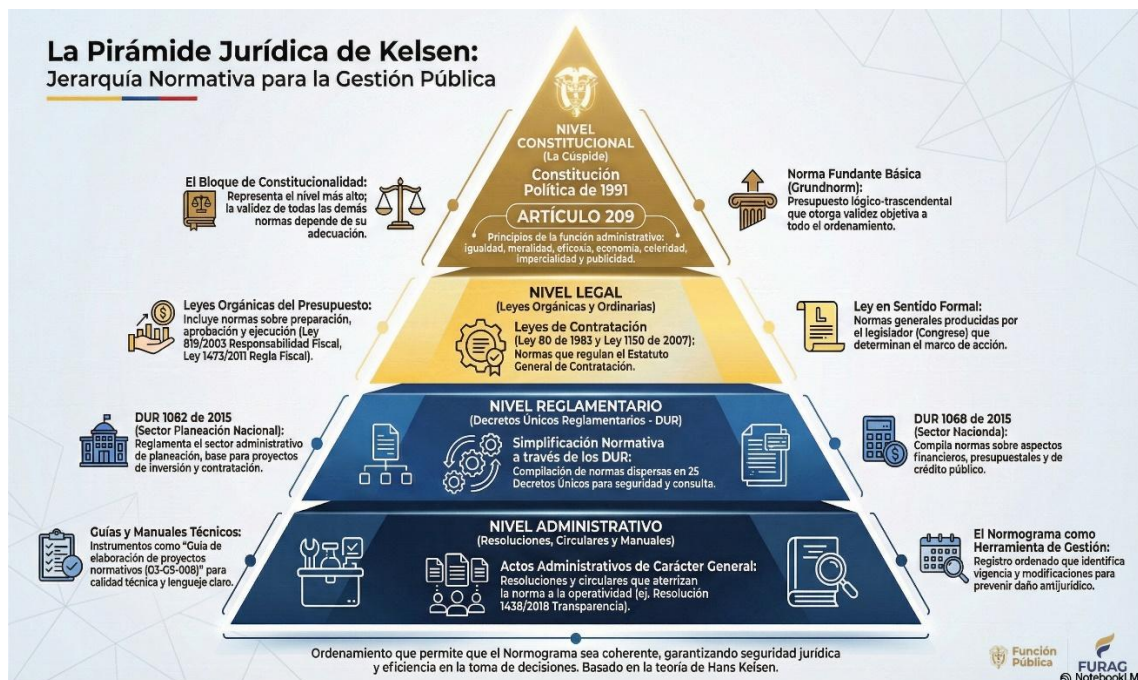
La Pirámide Jurídica de Kelsen:
Jerarquía Normativa para la Gestión Pública

NIVEL CONSTITUCIONAL
(La Cúspide)
Constitución Política de 1991
ARTÍCULO 209
Principios de la función administrativa: igualdad, meralidad, eficoxia, economía, celeridad, impercialidad y publicidad.

El Bloque de Constitucionalidad:
Representa el nivel más alto; la validez de todas las demás normas depende de su adecuación.

Norma Fundante Básica (Grundnorm):
Presupuesto lógico-trascendental que otorga validez objetiva a todo el ordenamiento.

NIVEL LEGAL
(Leyes Orgánicas y Ordinarias)
Leyes de Contratación
(Ley 80 de 1983 y Ley 1150 de 2007):
Normas que regulan el Estatuto General de Contratación.

Leyes Orgánicas del Presupuesto:
Incluye normas sobre preparación, aprobación y ejecución (Ley 819/2003 Responsabilidad Fiscal, Ley 1473/2011 Regla Fiscal).

Ley en Sentido Formal:
Normas generales producidas por el legislador (Congrese) que determinan el marco de acción.

NIVEL REGLAMENTARIO
(Decretos Únicos Reglamentarios - DUR)
Simplificación Normativa a través de los DUR:
Compilación de normas dispersas en 25 Decretos Únicos para seguridad y consulta.

DUR 1082 de 2015
(Sector Planeación Nacional):
Reglamenta el sector administrativo de planeación, base para proyectos de inversión y contratación.

DUR 1068 de 2015
(Sector Nacionda):
Compila normas sobre aspectos financieros, presupuestales y de crédito público.

NIVEL ADMINISTRATIVO
(Resoluciones, Circulares y Manuales)
Actos Administrativos de Carácter General:
Resoluciones y circulares que aterrizan la norma a la operatividad (ej. Resolución 1438/2018 Transparencia).

Guías y Manuales Técnicos:
Instrumentos como "Guía de elaboración de proyectos normativos (03-GS-008)" para calidad técnica y lengueje claro.

El Normograma como Herramienta de Gestión:
Registro ordenado que identifica vigencia y modificaciones para prevenir daño amijurídico.

Ordenamiento que permite que el Normograma sea coherente, garantizando seguridad jurídica y eficiencia en la toma de decisiones. Basado en la teoría de Hans Kelsen.

Función Pública
FURAG
Notebook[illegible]